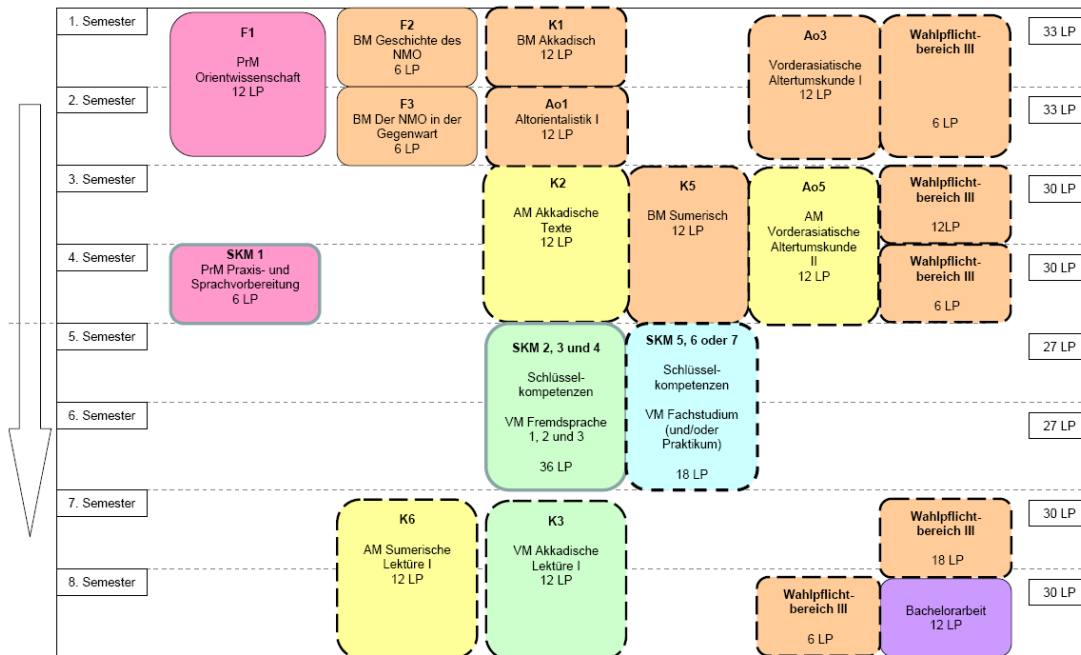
1. Semester

F1
PrM
Orientwissenschaft
12 LP

F2
BM Geschichte des NMO
6 LP

K1
BM Akkadisch
12 LP

Ao3
Vorderasiatische Altertumskunde I
12 LP

Wahlpflichtbereich III
6 LP

33 LP

2. Semester

F3
BM Der NMO in der Gegenwart
6 LP

Ao1
Altorientalistik I
12 LP

33 LP

3. Semester

K2
AM Akkadische Texte
12 LP

K5
BM Sumerisch
12 LP

Ao5
AM Vorderasiatische Altertumskunde II
12 LP

Wahlpflichtbereich III
12LP

30 LP

4. Semester

SKM 1
PrM Praxis- und Sprachvorbereitung
6 LP

Wahlpflichtbereich III
6 LP

30 LP

5. Semester

SKM 2, 3 und 4
Schlüsselkompetenzen
VM Fremdsprache 1, 2 und 3
36 LP

SKM 5, 6 oder 7
Schlüsselkompetenzen
VM Fachstudium (und/oder Praktikum)
18 LP

27 LP

6. Semester

27 LP

7. Semester

K6
AM Sumerische Lektüre I
12 LP

K3
VM Akkadische Lektüre I
12 LP

Wahlpflichtbereich III
18 LP

30 LP

8. Semester

Wahlpflichtbereich III
6 LP

Bachelorarbeit
12 LP

30 LP